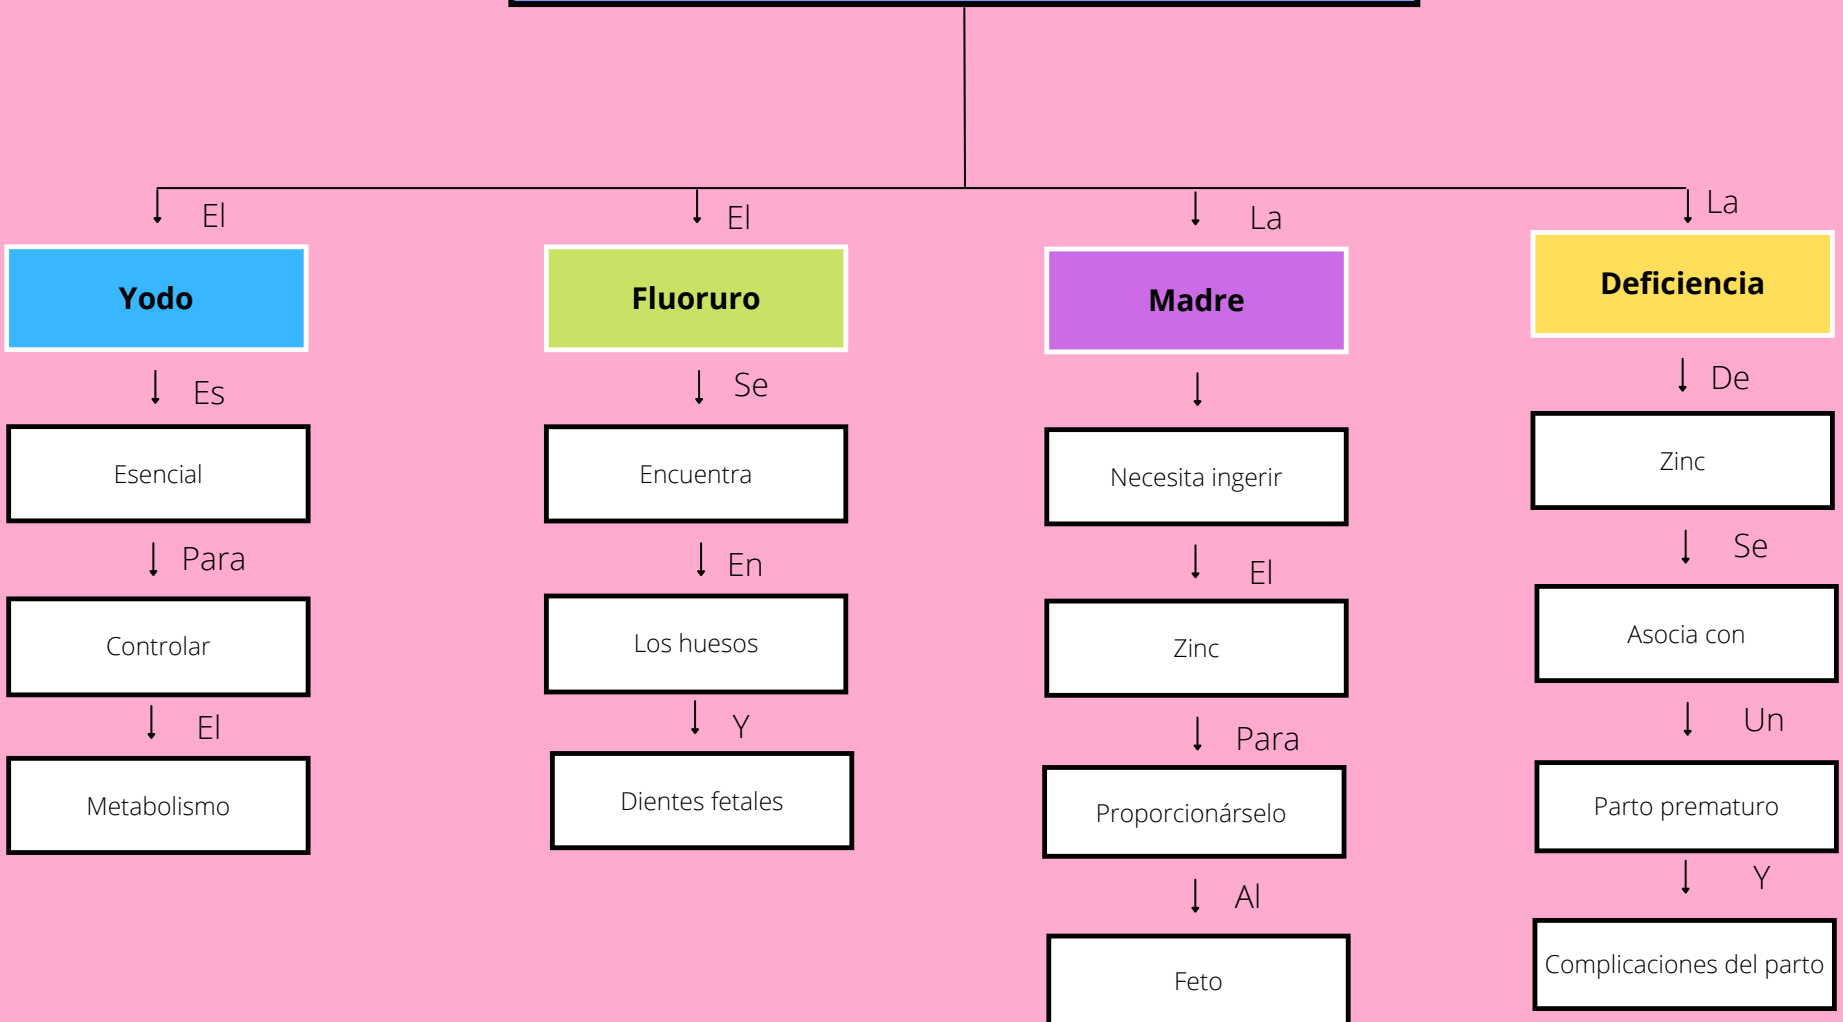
El

Yodo

Es

Esencial

Para

Controlar

El

Metabolismo

El

Fluoruro

Se

Encuentra

En

Los huesos

Y

Dientes fetales

La

Madre

Necesita ingerir

El

Zinc

Para

Proporcionárselo

Al

Feto

La

Deficiencia

De

Zinc

Se

Asocia con

Un

Parto prematuro

Y

Complicaciones del parto